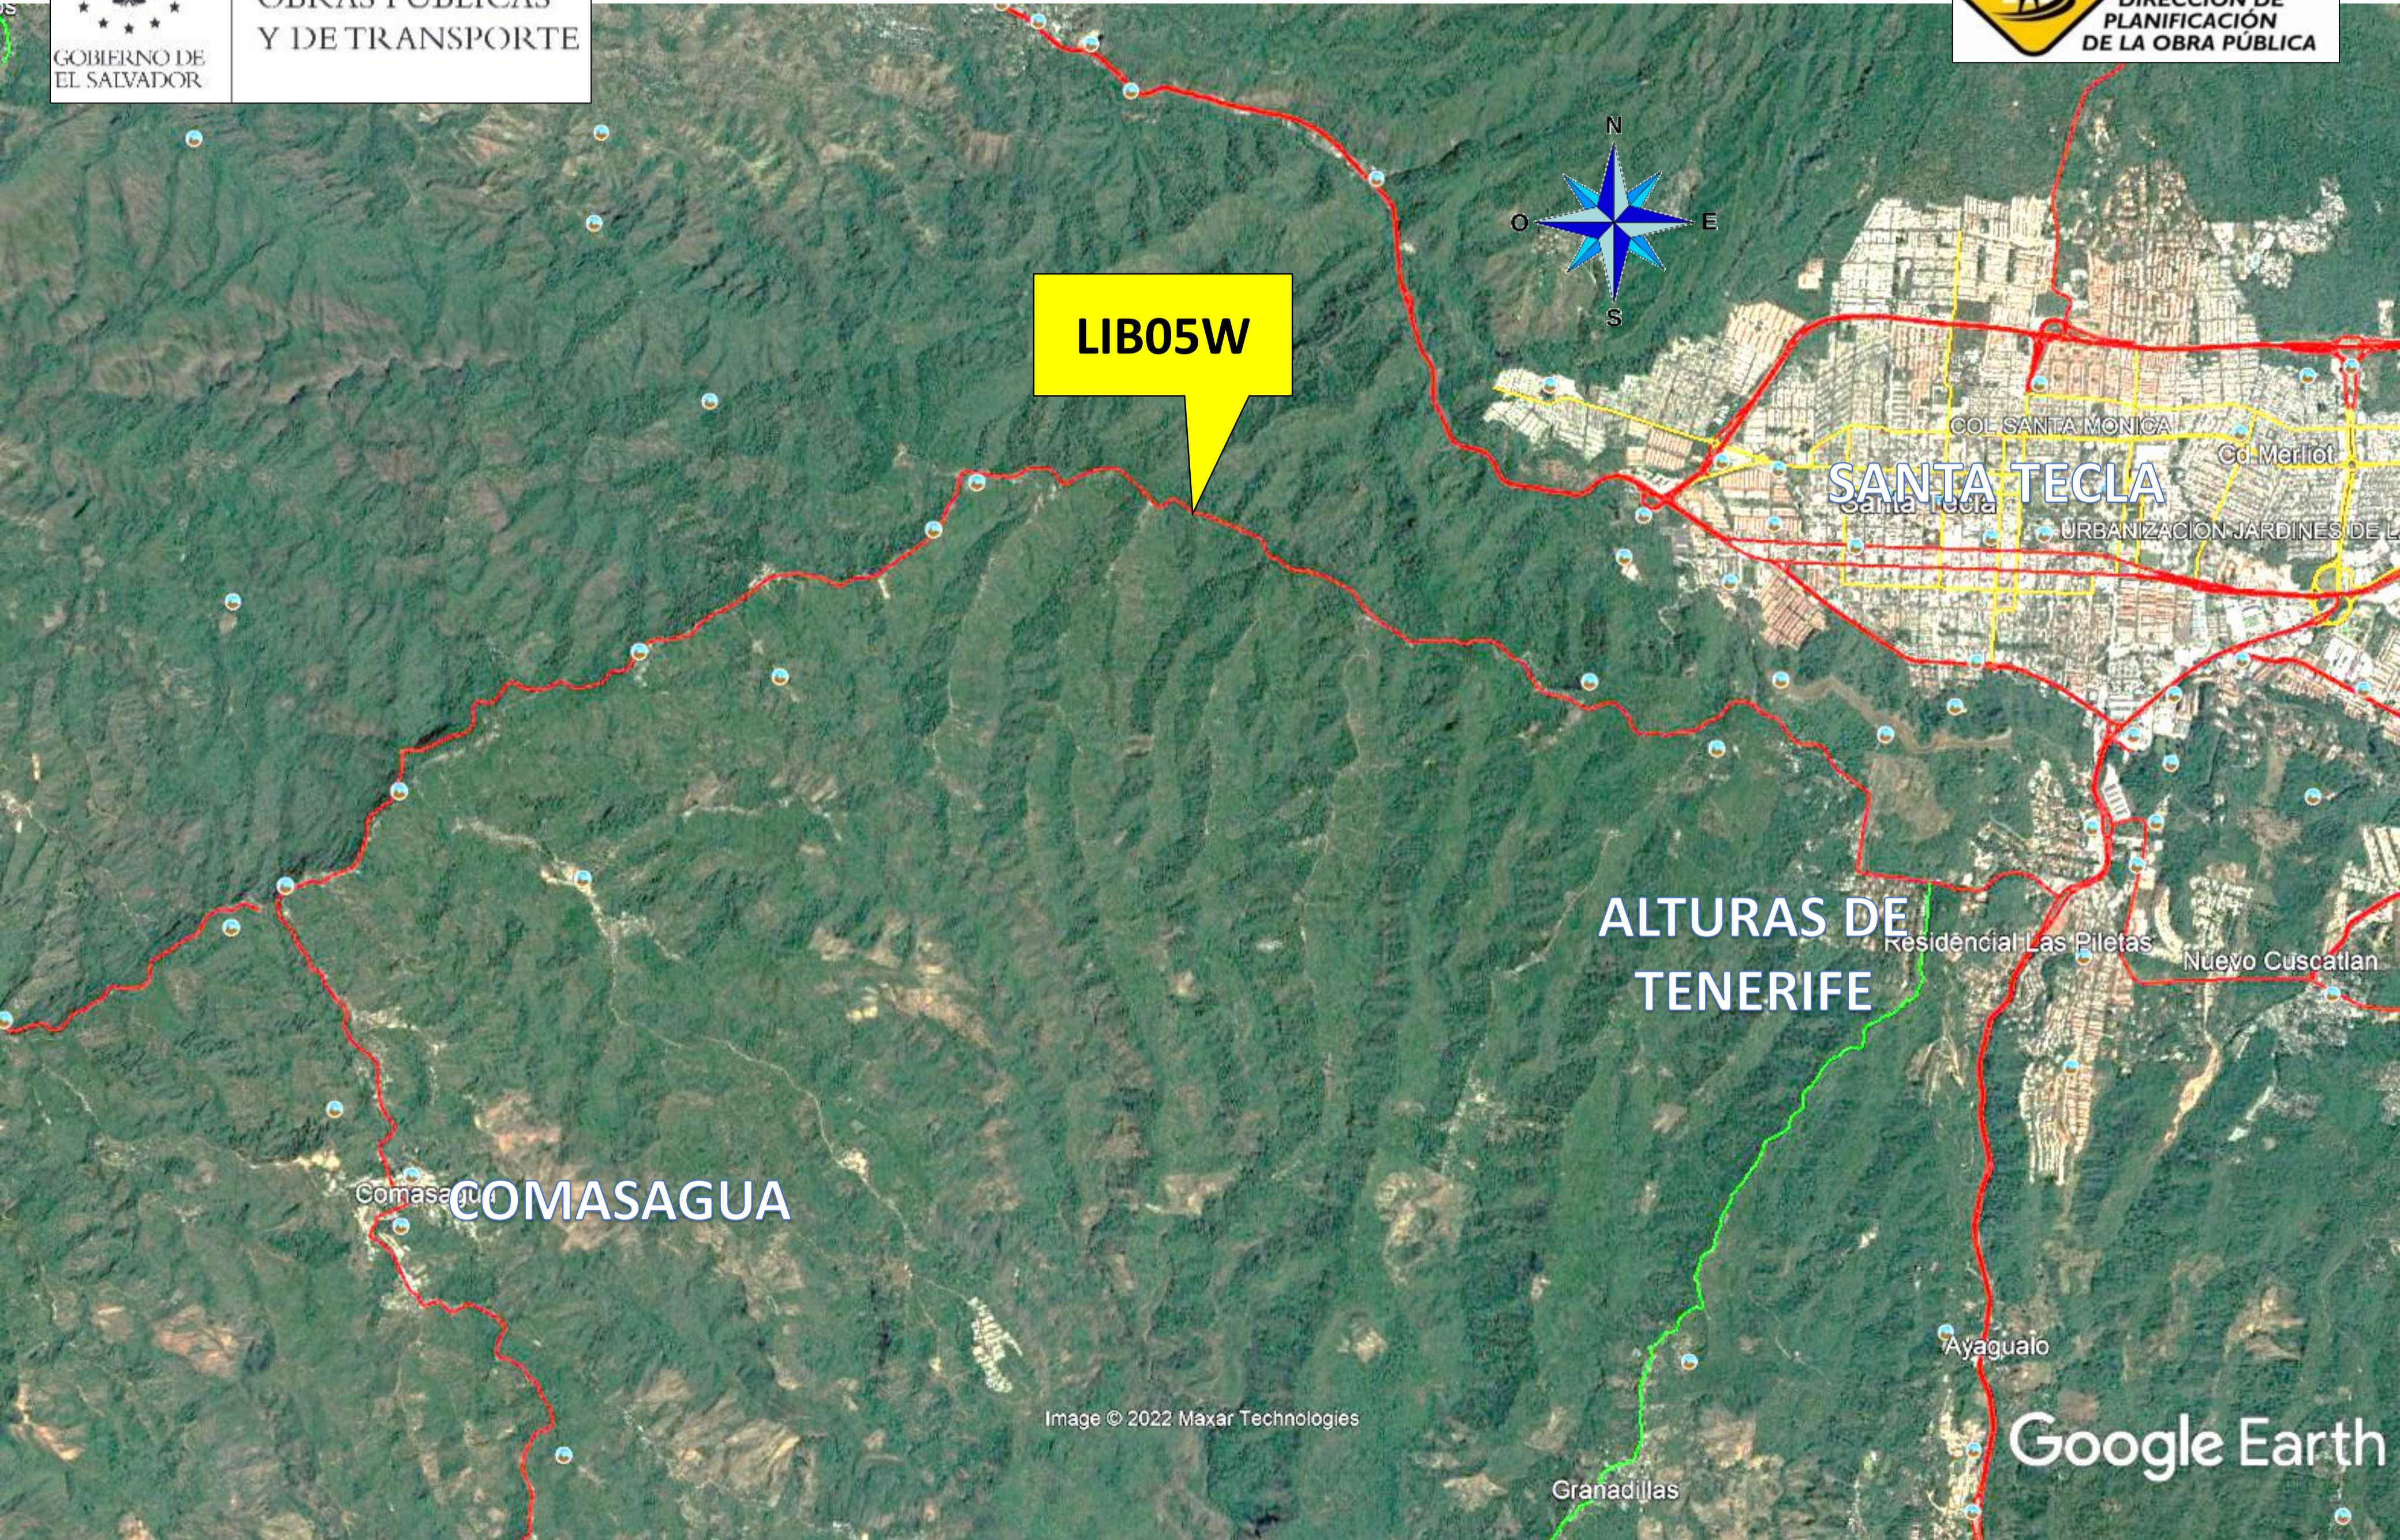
GOBIERNO DE EL SALVADOR

OBRAS PÚBLICAS Y DE TRANSPORTE

DIRECCIÓN DE PLANIFICACIÓN DE LA OBRA PÚBLICA

N
O
E
S

LIB05W

COL SANTA MONICA
Cd Merliot
SANTA TECLA
Santa Tecla
URBANIZACION JARDINES DE L

ALTURAS DE TENERIFE
Residencial Las Piletas
Nuevo Cuscatlan

Comasagua
COMASAGUA

Ayagualo

Image © 2022 Maxar Technologies

Granadillas

Google Earth